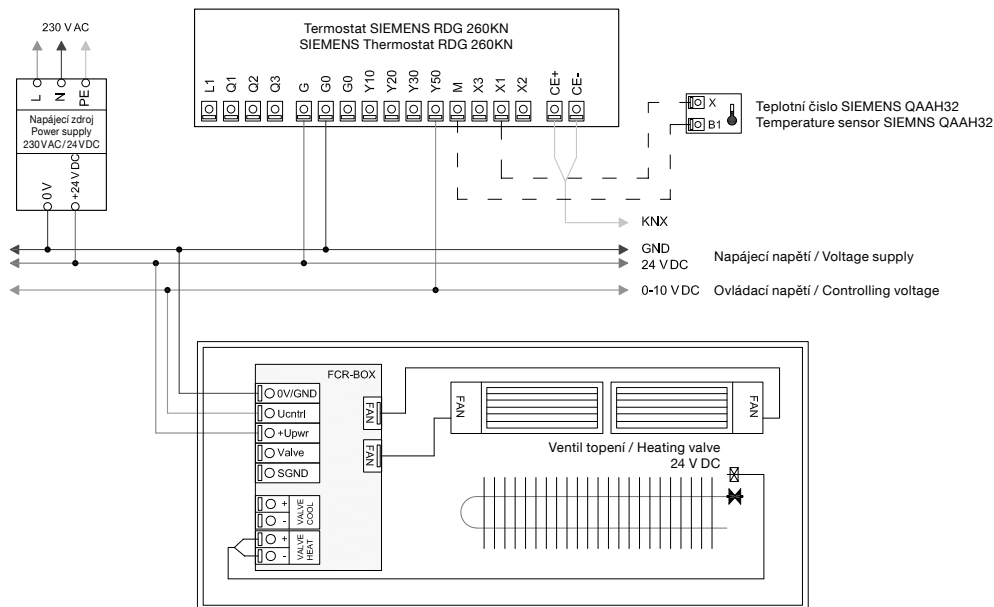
230 V AC

L N PE

Napájecí zdroj
Power supply
230VAC/24VDC

0 V +24 V DC

Termostat SIEMENS RDG 260KN
SIEMENS Thermostat RDG 260KN

L1 Q1 Q2 Q3 G G0 G0 Y10 Y20 Y30 Y50 M X3 X1 X2 CE+ CE-

X
B1

Teplotní čislo SIEMENS QAAH32
Temperature sensor SIEMNS QAAH32

KNX

GND
24 V DC

Napájecí napětí / Voltage supply

0-10 V DC

Ovládací napětí / Controlling voltage

FCR-BOX

0V/GND
Ucntrl
+Upwr
Valve
SGND

+
-
VALVE COOL
+
-
VALVE HEAT

FAN
FAN
FAN
FAN

Ventil topení / Heating valve
24 V DC